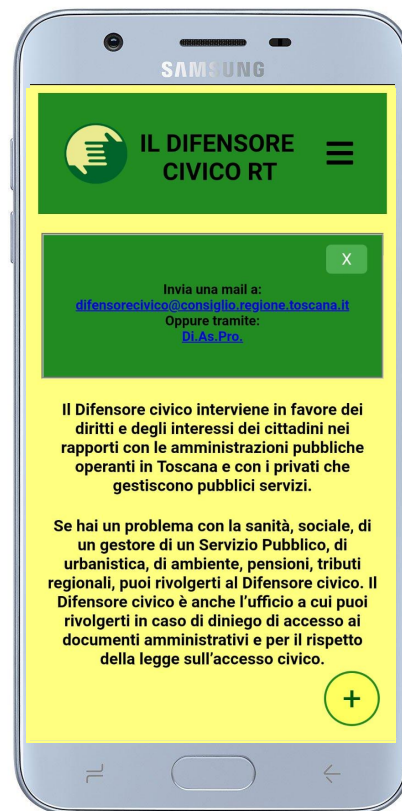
SAMSUNG

IL DIFENSORE CIVICO RT

X

Invia una mail a:
difensorecivico@consiglio.regione.toscana.it
Oppure tramite:
Di.As.Pro.

Il Difensore civico interviene in favore dei diritti e degli interessi dei cittadini nei rapporti con le amministrazioni pubbliche operanti in Toscana e con i privati che gestiscono pubblici servizi.

Se hai un problema con la sanità, sociale, di un gestore di un Servizio Pubblico, di urbanistica, di ambiente, pensioni, tributi regionali, puoi rivolgerti al Difensore civico. Il Difensore civico è anche l'ufficio a cui puoi rivolgerti in caso di diniego di accesso ai documenti amministrativi e per il rispetto della legge sull'accesso civico.

+